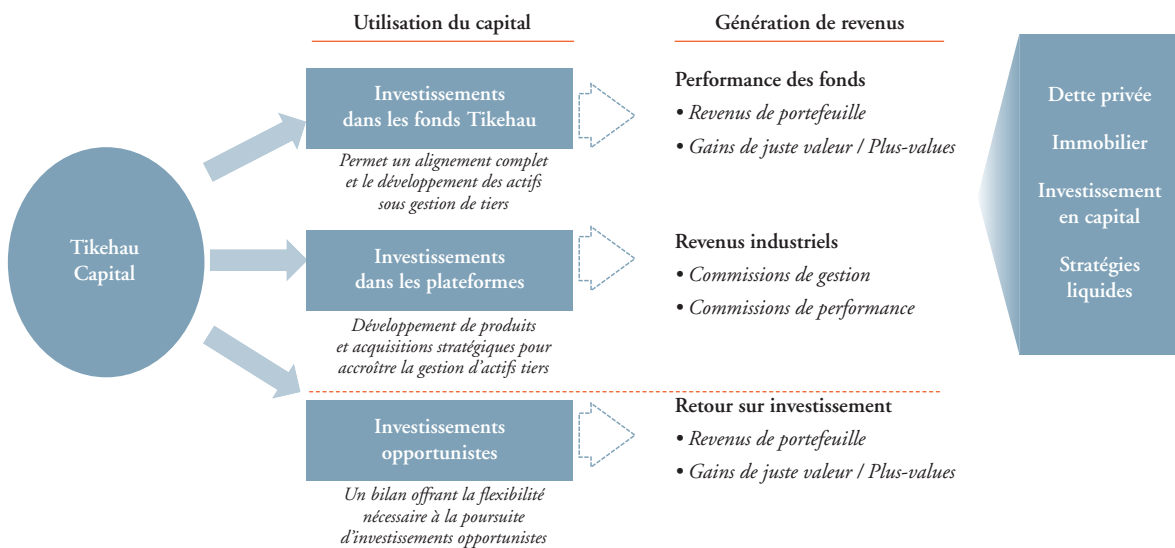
Utilisation du capital

Génération de revenus

Tikehau Capital

Investissements dans les fonds Tikehau

Permet un alignement complet et le développement des actifs sous gestion de tiers

Performance des fonds
• Revenus de portefeuille
• Gains de juste valeur / Plus-values

Investissements dans les plateformes

Développement de produits et acquisitions stratégiques pour accroître la gestion d'actifs tiers

Revenus industriels
• Commissions de gestion
• Commissions de performance

Investissements opportunistes

Un bilan offrant la flexibilité nécessaire à la poursuite d'investissements opportunistes

Retour sur investissement
• Revenus de portefeuille
• Gains de juste valeur / Plus-values

Dette privée

Immobilier

Investissement en capital

Stratégies liquides